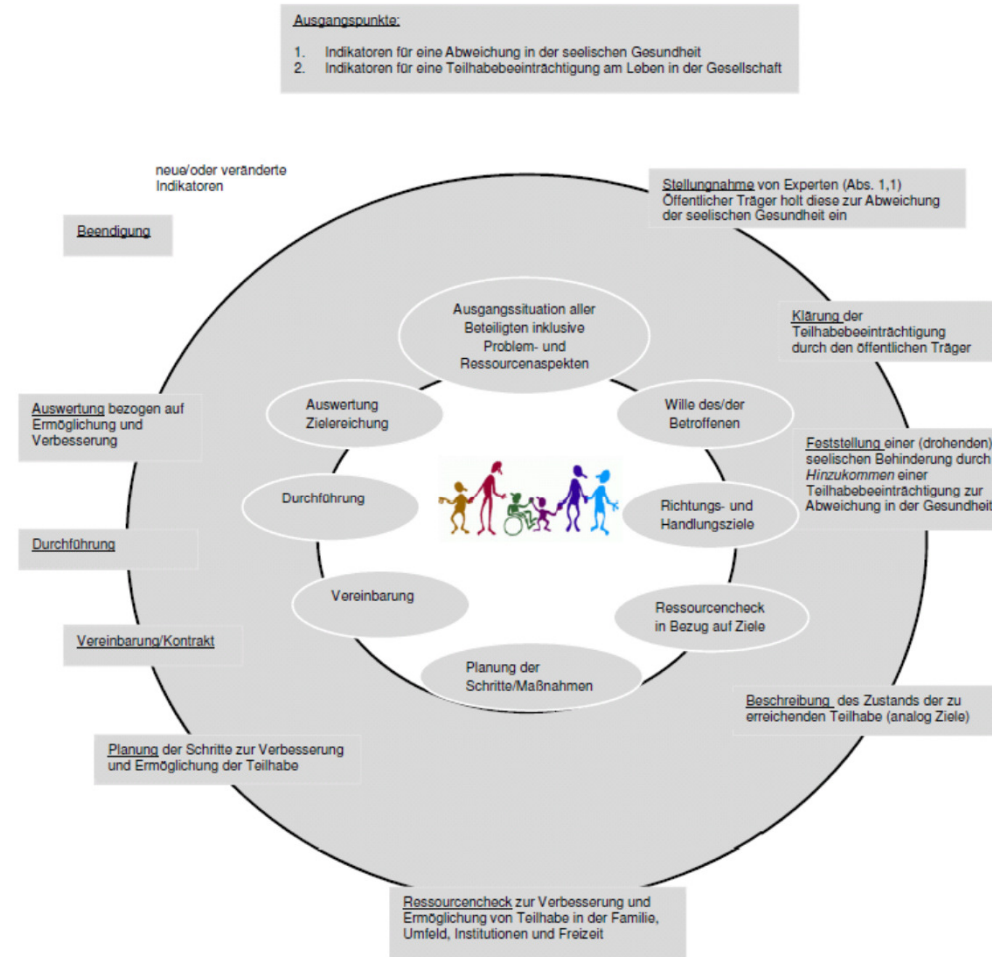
Ausgangspunkte:

1. Indikatoren für eine Abweichung in der seelischen Gesundheit
2. Indikatoren für eine Teilhabebeeinträchtigung am Leben in der Gesellschaft

neue/oder veränderte Indikatoren

Beendigung

Stellungnahme von Experten (Abs. 1,1) Öffentlicher Träger holt diese zur Abweichung der seelischen Gesundheit ein

Klärung der Teilhabebeeinträchtigung durch den öffentlichen Träger

Feststellung einer (drohenden) seelischen Behinderung durch *Hinzukommen* einer Teilhabebeeinträchtigung zur Abweichung in der Gesundheit

Beschreibung des Zustands der zu erreichenden Teilhabe (analog Ziele)

Ressourcencheck zur Verbesserung und Ermöglichung von Teilhabe in der Familie, Umfeld, Institutionen und Freizeit

Planung der Schritte zur Verbesserung und Ermöglichung der Teilhabe

Vereinbarung/Kontrakt

Durchführung

Auswertung bezogen auf Ermöglichung und Verbesserung

Ausgangssituation aller Beteiligten inklusive Problem- und Ressourcenaspekten

Wille des/der Betroffenen

Richtungs- und Handlungsziele

Ressourcencheck in Bezug auf Ziele

Planung der Schritte/Maßnahmen

Vereinbarung

Durchführung

Auswertung Zielereichung